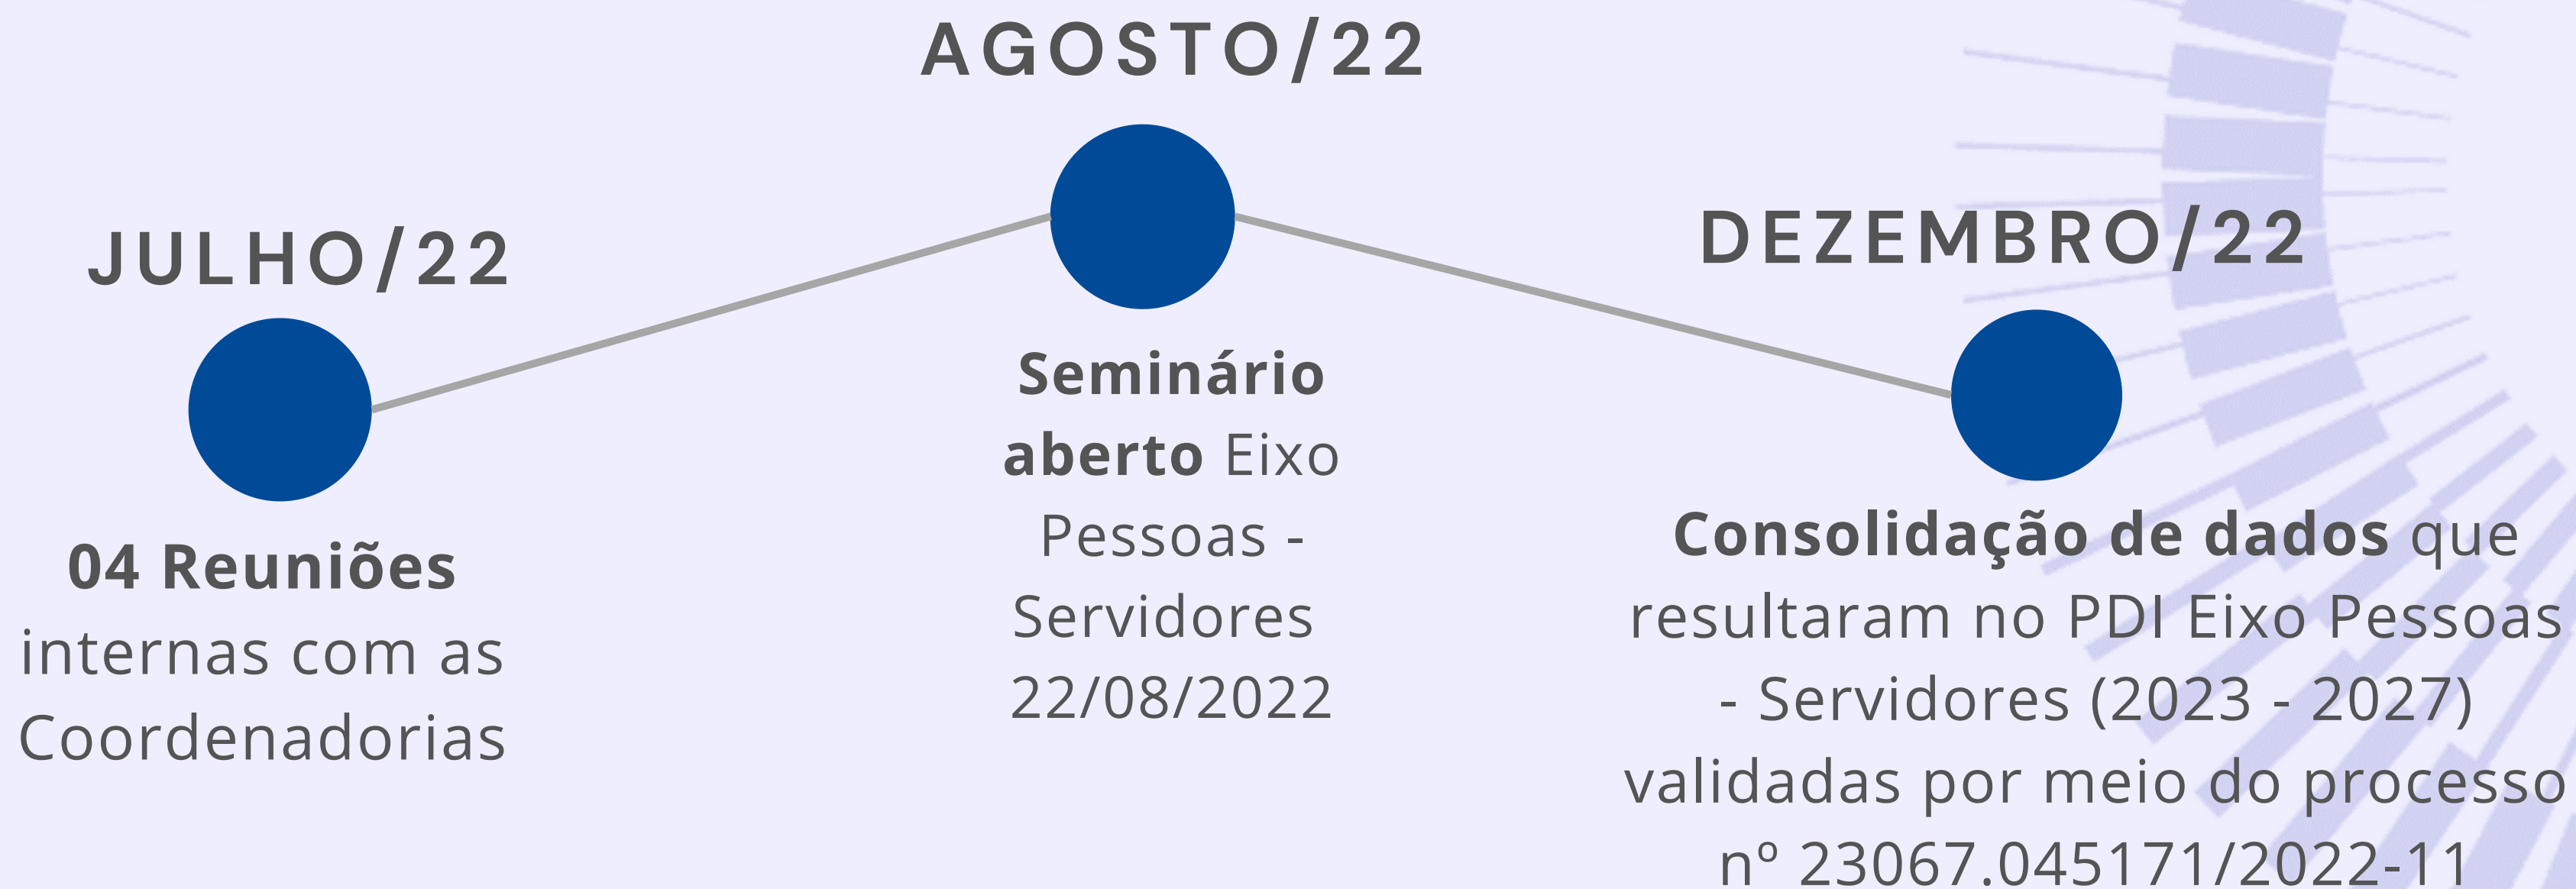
JULHO/22

04 Reuniões internas com as Coordenadorias

AGOSTO/22

Seminário aberto Eixo Pessoas - Servidores 22/08/2022

DEZEMBRO/22

Consolidação de dados que resultaram no PDI Eixo Pessoas - Servidores (2023 - 2027) validadas por meio do processo nº 23067.045171/2022-11